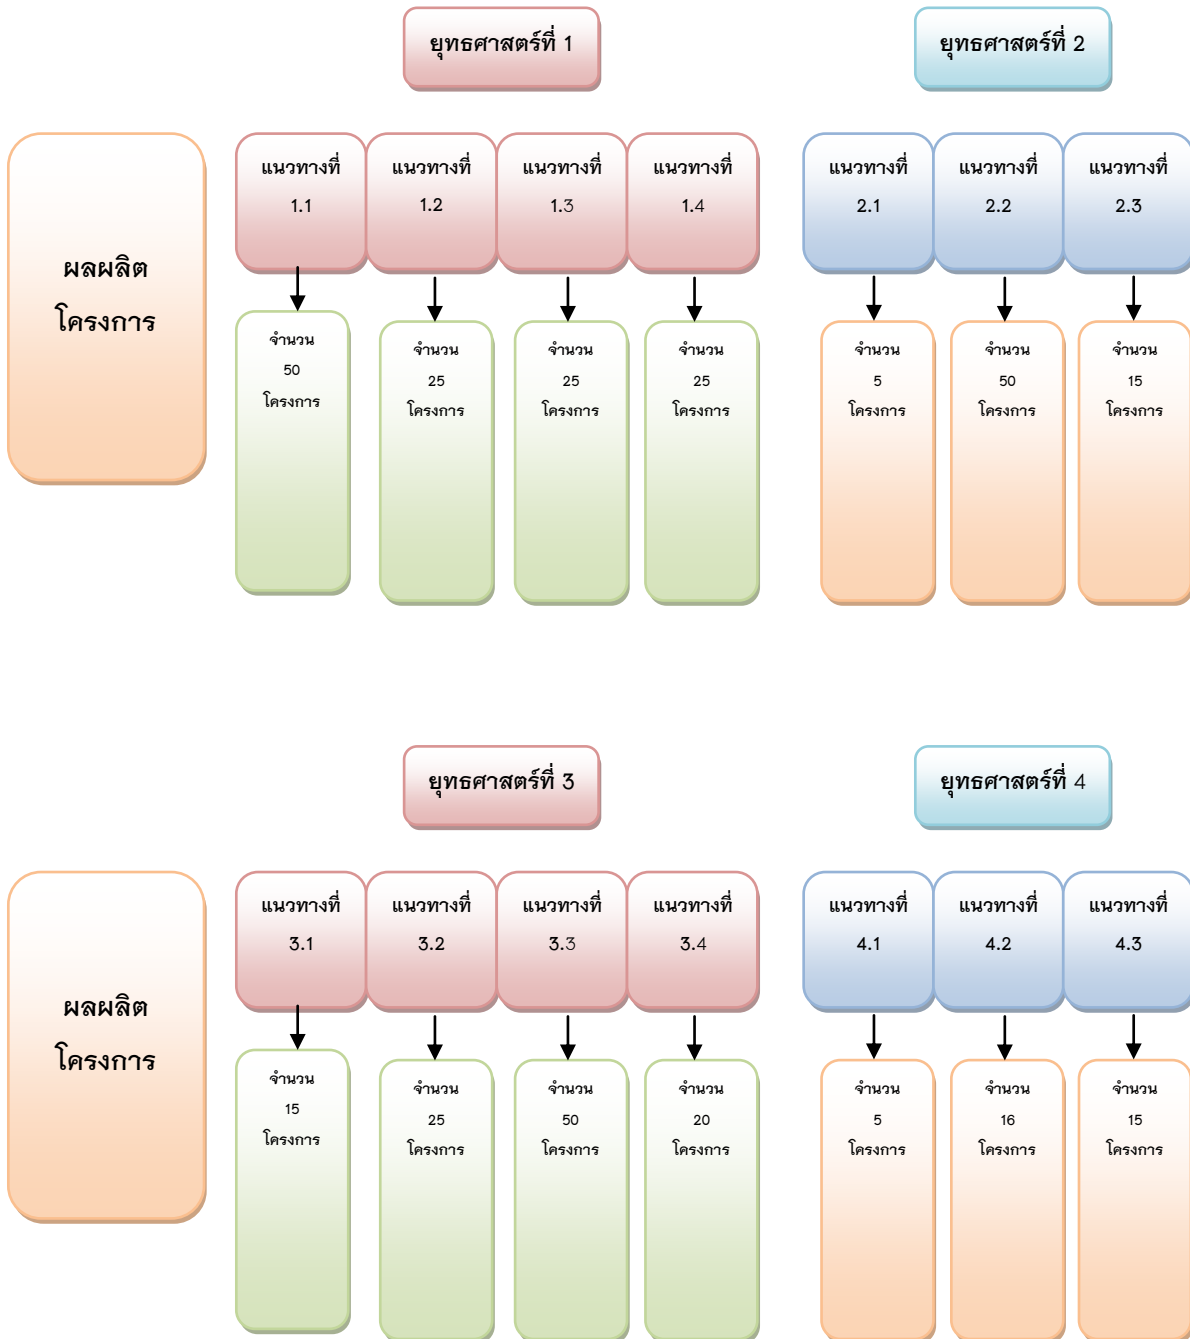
ยุทธศาสตร์ที่ 1

ยุทธศาสตร์ที่ 2

ผลผลิต โครงการ

แนวทางที่ 1.1

แนวทางที่ 1.2

แนวทางที่ 1.3

แนวทางที่ 1.4

แนวทางที่ 2.1

แนวทางที่ 2.2

แนวทางที่ 2.3

จำนวน 50 โครงการ

จำนวน 25 โครงการ

จำนวน 25 โครงการ

จำนวน 25 โครงการ

จำนวน 5 โครงการ

จำนวน 50 โครงการ

จำนวน 15 โครงการ

ยุทธศาสตร์ที่ 3

ยุทธศาสตร์ที่ 4

ผลผลิต โครงการ

แนวทางที่ 3.1

แนวทางที่ 3.2

แนวทางที่ 3.3

แนวทางที่ 3.4

แนวทางที่ 4.1

แนวทางที่ 4.2

แนวทางที่ 4.3

จำนวน 15 โครงการ

จำนวน 25 โครงการ

จำนวน 50 โครงการ

จำนวน 20 โครงการ

จำนวน 5 โครงการ

จำนวน 16 โครงการ

จำนวน 15 โครงการ